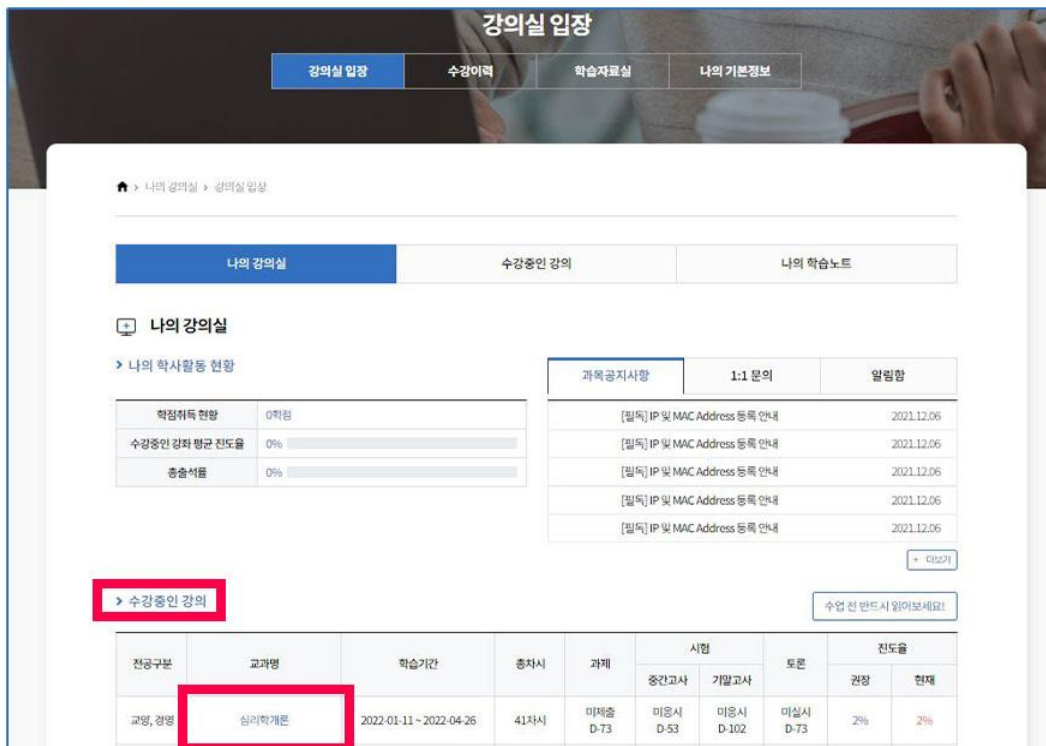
강의실 입장

강의실 입장 | 수강이력 | 학습자료실 | 나의 기본정보

> 나의 강의실 > 강의실 입장

나의 강의실 | 수강중인 강의 | 나의 학습노트

나의 강의실

> 나의 학사활동 현황

| 학점취득 현황 | 0학점 |
|---|---|
| 수강중인 강좌 평균 진도율 | 0% |
| 총출석률 | 0% |

과목공지사항 | 1:1 문의 | 알림함

[필독] IP 및 MAC Address 등록 안내 2021.12.06
[필독] IP 및 MAC Address 등록 안내 2021.12.06
[필독] IP 및 MAC Address 등록 안내 2021.12.06
[필독] IP 및 MAC Address 등록 안내 2021.12.06
[필독] IP 및 MAC Address 등록 안내 2021.12.06

+ 더보기

> 수강중인 강의

수업 전 반드시 읽어보세요!

| 전공구분 | 교과명 | 학습기간 | 총차시 | 과제 | 시험 중간고사 | 시험 기말고사 | 토론 | 진도율 권장 | 진도율 현재 |
|---|---|---|---|---|---|---|---|---|---|
| 교양, 경영 | 심리학개론 | 2022-01-11 ~ 2022-04-26 | 41차시 | 미제출 D-73 | 미응시 D-53 | 미응시 D-102 | 미실시 D-73 | 2% | 2% |